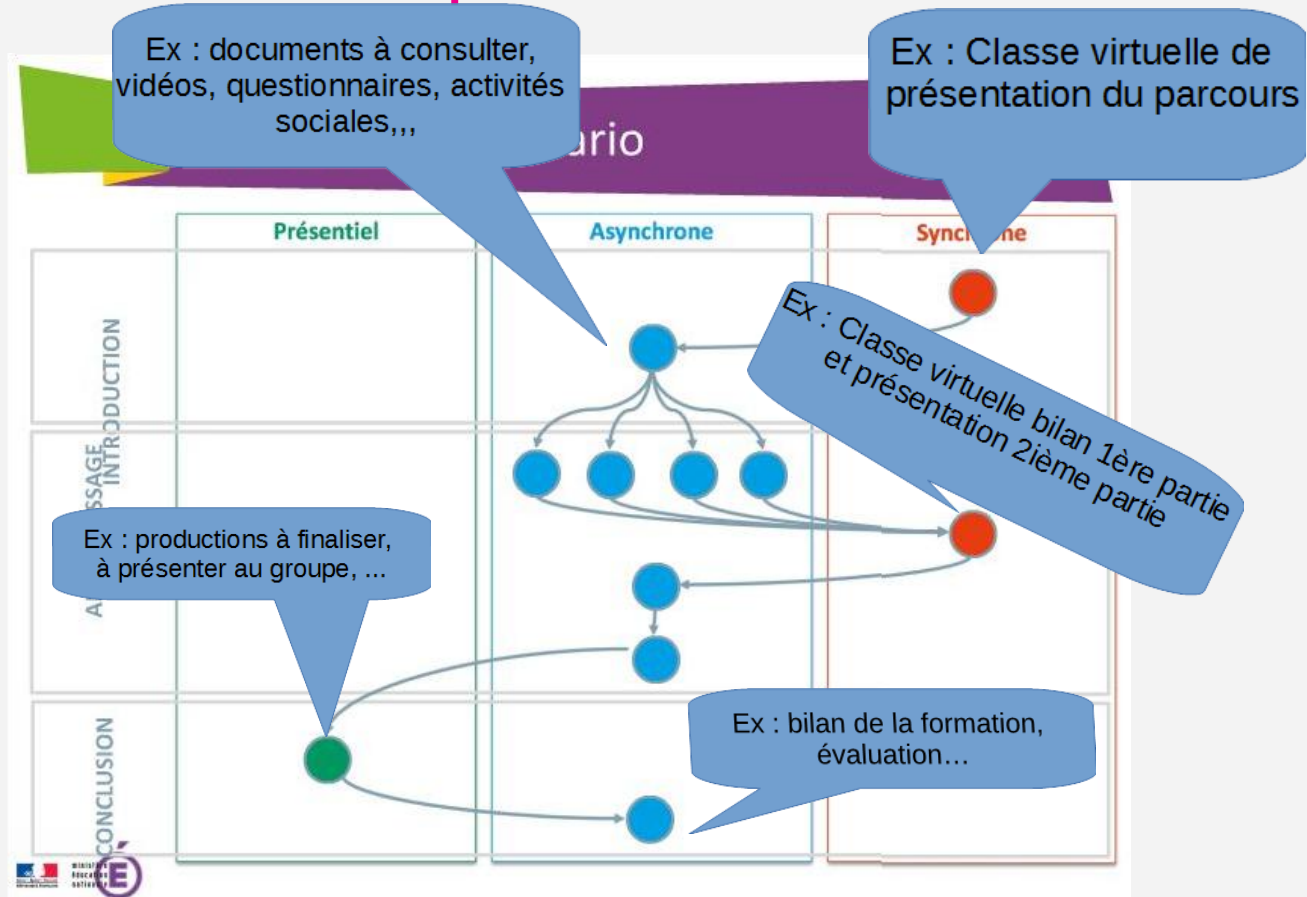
Ex : documents à consulter, vidéos, questionnaires, activités sociales,,,

Ex : Classe virtuelle de présentation du parcours

ario

Présentiel

Asynchrone

Synchr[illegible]ne

INTRODUCTION

A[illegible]SSAGE

Ex : Classe virtuelle bilan 1ère partie et présentation 2ième partie

Ex : productions à finaliser, à présenter au groupe, ...

Ex : bilan de la formation, évaluation…

CONCLUSION

ministère éducation nationale